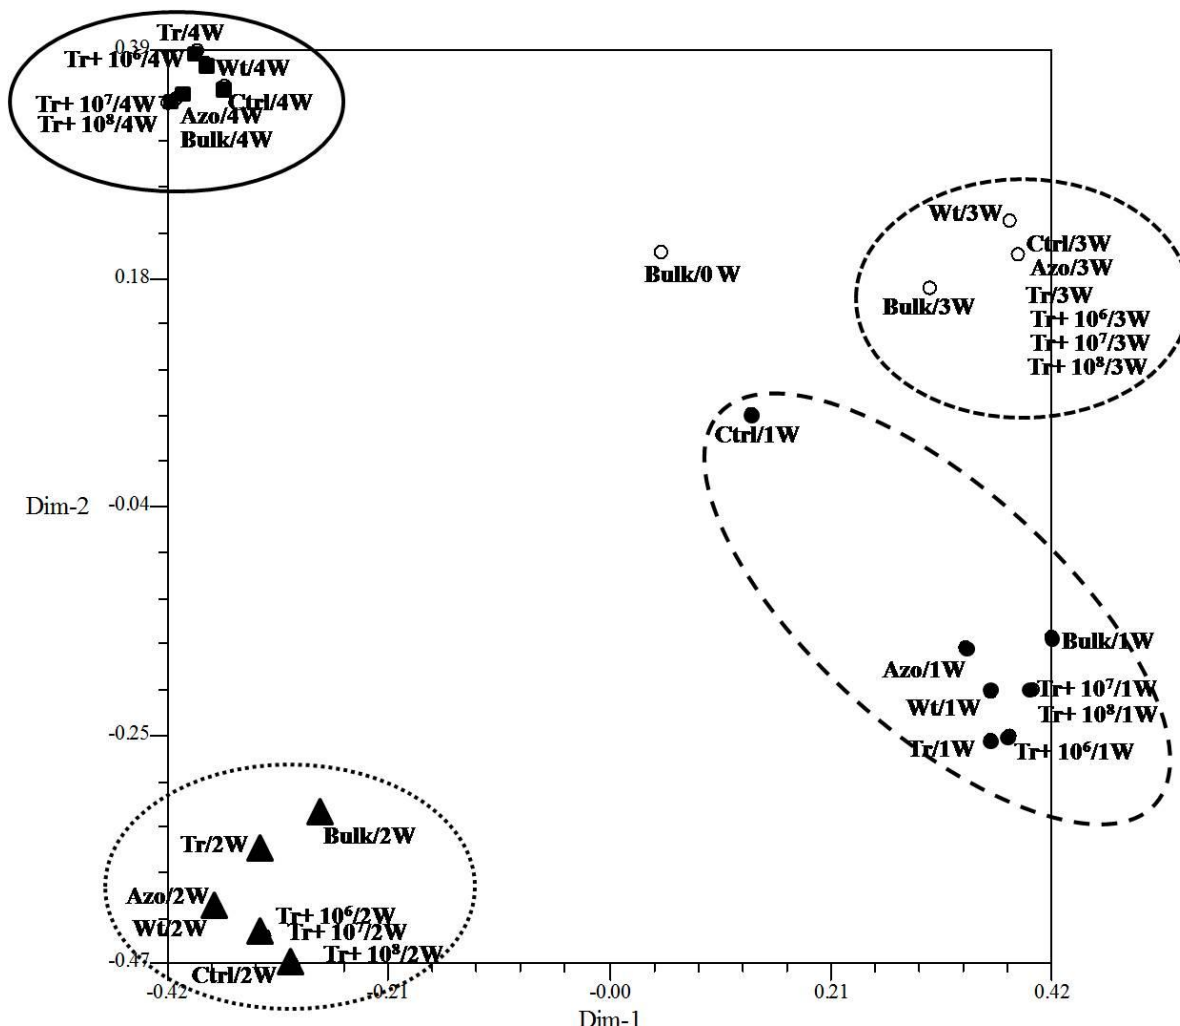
Tr/4W
0.39
Tr+ $10^6$/4W
Wt/4W
Tr+ $10^7$/4W
Ctrl/4W
Tr+ $10^8$/4W
Azo/4W
Bulk/4W

Wt/3W
Ctrl/3W
Azo/3W
Bulk/0 W
Bulk/3W
Tr/3W
Tr+ $10^6$/3W
Tr+ $10^7$/3W
Tr+ $10^8$/3W

Ctrl/1W

Bulk/1W
Azo/1W
Tr+ $10^7$/1W
Wt/1W
Tr+ $10^8$/1W
Tr/1W
Tr+ $10^6$/1W

Bulk/2W
Tr/2W
Azo/2W
Tr+ $10^6$/2W
Wt/2W
Tr+ $10^7$/2W
Tr+ $10^8$/2W
Ctrl/2W

0.18
Dim-2 -0.04
-0.25
-0.47
-0.42
-0.21
-0.00
0.21
0.42
Dim-1